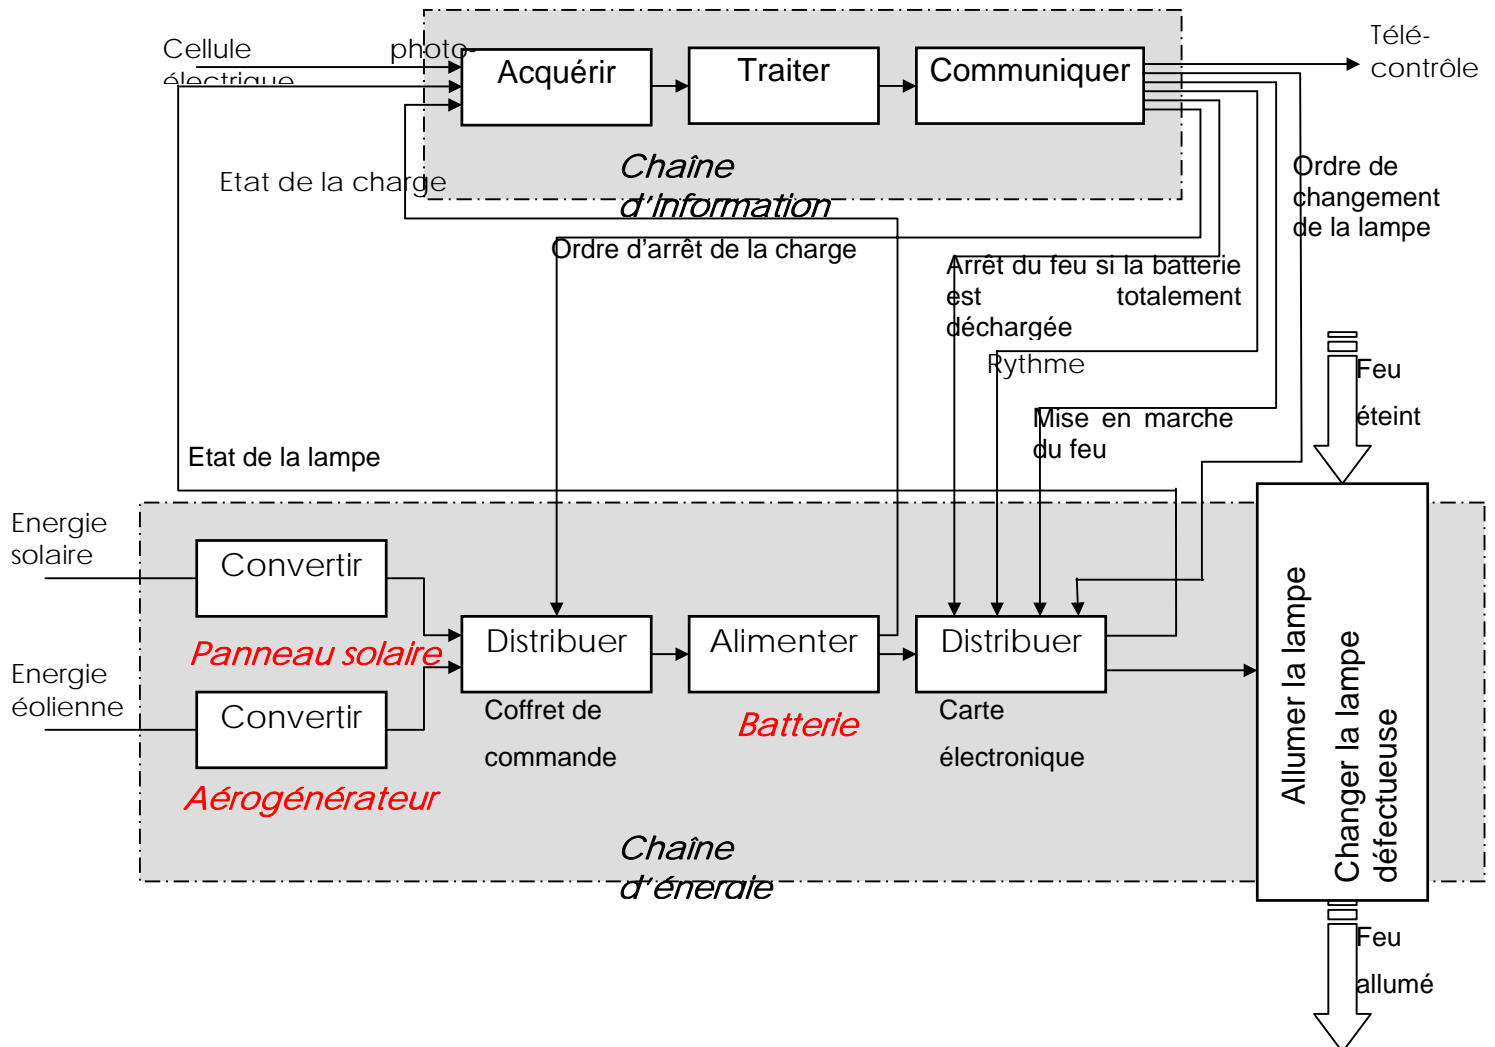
Cellule photo-électrique

Acquérir

Traiter

Communiquer

Télé-contrôle

Etat de la charge

Chaîne d'information

Ordre de changement de la lampe

Ordre d'arrêt de la charge

Arrêt du feu si la batterie est totalement déchargée

Rythme

Feu éteint

Mise en marche du feu

Etat de la lampe

Energie solaire

Convertir

Panneau solaire

Distribuer

Alimenter

Distribuer

Energie éolienne

Convertir

Coffret de commande

Batterie

Carte électronique

Allumer la lampe

Changer la lampe défectueuse

Aérogénérateur

Chaîne d'énergie

Feu allumé